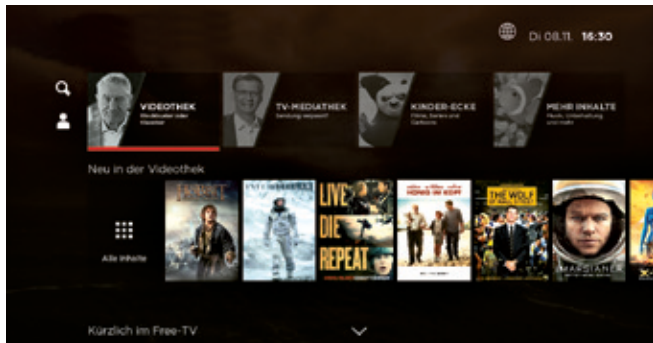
Di 08.11. 16:30

VIDEOTHEK
Blockbuster oder Klassiker

TV-MEDIATHEK
Sendung verpasst?

KINDER-ECKE
Filme, Serien und Cartoons

MEHR INHALTE
Musik, Unterhaltung und mehr

Neu in der Videothek

Alle Inhalte

HOBBIT

INTERSTELLAR

LIVE DIE REPEAT

HONIG IM KOPF

THE WOLF OF WALL STREET

DER MARSIANER

Kürzlich im Free-TV